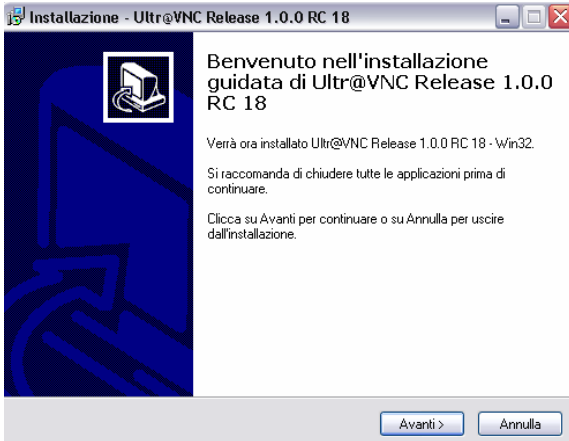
Installazione - Ultr@VNC Release 1.0.0 RC 18

Benvenuto nell'installazione guidata di Ultr@VNC Release 1.0.0 RC 18

Verrà ora installato Ultr@VNC Release 1.0.0 RC 18 - Win32.

Si raccomanda di chiudere tutte le applicazioni prima di continuare.

Clicca su Avanti per continuare o su Annulla per uscire dall'installazione.

Avanti >
Annulla